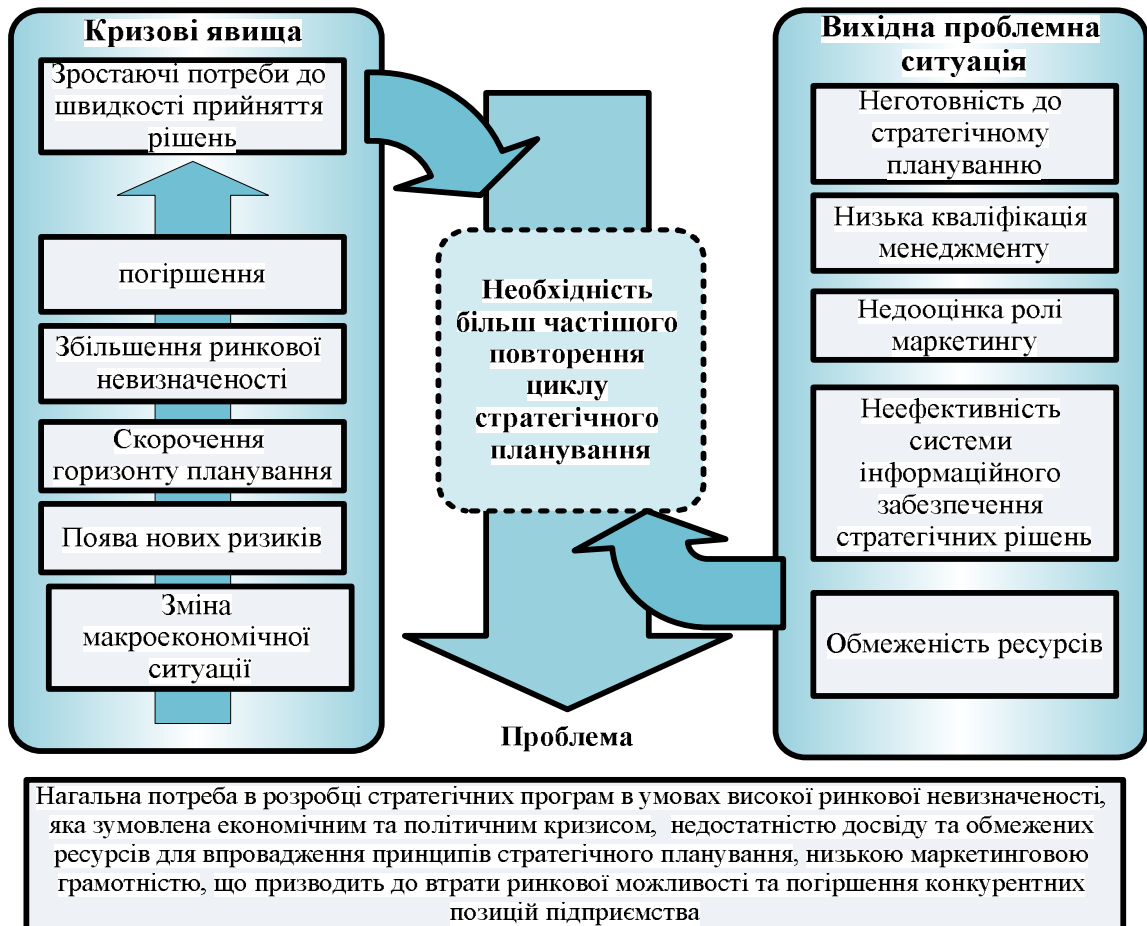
Кризові явища

Зростаючі потреби до швидкості прийняття рішень

погіршення

Збільшення ринкової невизначеності

Скорочення горизонту планування

Поява нових ризиків

Зміна макроекономічної ситуації

Необхідність більш частішого повторення циклу стратегічного планування

Проблема

Вихідна проблемна ситуація

Неготовність до стратегічному плануванню

Низька кваліфікація менеджменту

Недооцінка ролі маркетингу

Неефективність системи інформаційного забезпечення стратегічних рішень

Обмеженість ресурсів

Нагальна потреба в розробці стратегічних програм в умовах високої ринкової невизначеності, яка зумовлена економічним та політичним кризисом, недостатністю досвіду та обмежених ресурсів для впровадження принципів стратегічного планування, низькою маркетинговою грамотністю, що призводить до втрати ринкової можливості та погіршення конкурентних позицій підприємства